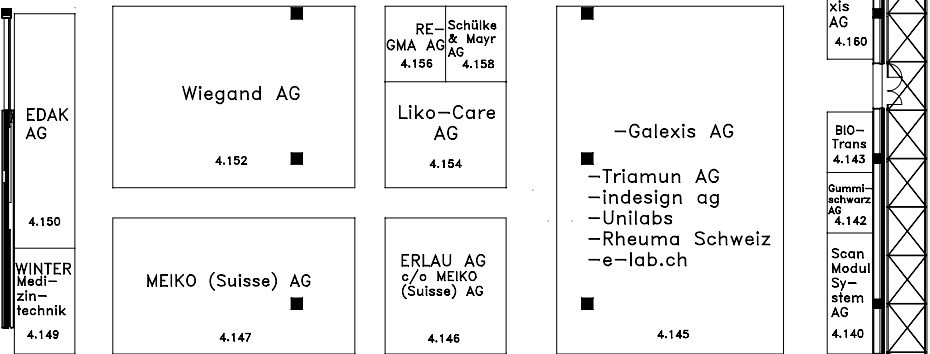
EDAK AG

4.150

WINTER Medizintechnik

4.149

Wiegand AG

4.152

MEIKO (Suisse) AG

4.147

REGMA AG

4.156

Schülke & Mayr AG

4.158

Liko-Care AG

4.154

ERLAU AG c/o MEIKO (Suisse) AG

4.146

-Galexis AG

-Triamun AG
-indesign ag
-Unilabs
-Rheuma Schweiz
-e-lab.ch

4.145

xis AG

4.160

BIO-Trans

4.143

Gummischwarz AG

4.142

Scan Modul System AG

4.140